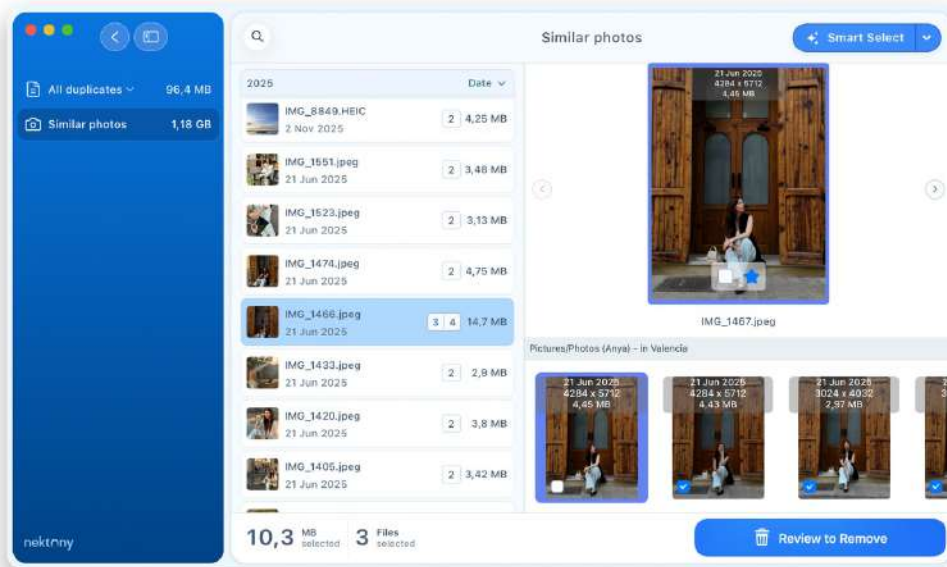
All duplicates 96,4 MB
Similar photos 1,18 GB

nektony

Similar photos

Smart Select

2025 Date

IMG_8849.HEIC 2 Nov 2025 2 4,25 MB
IMG_1551.jpeg 21 Jun 2025 2 3,48 MB
IMG_1523.jpeg 21 Jun 2025 2 3,13 MB
IMG_1474.jpeg 21 Jun 2025 2 4,75 MB
IMG_1466.jpeg 21 Jun 2025 3 4 14,7 MB
IMG_1433.jpeg 21 Jun 2025 2 2,9 MB
IMG_1420.jpeg 21 Jun 2025 2 3,8 MB
IMG_1405.jpeg 21 Jun 2025 2 3,42 MB

21 Jun 2025
4284 x 5712
4,45 MB

IMG_1467.jpeg

Pictures/Photos (Anya) – in Valencia

21 Jun 2025
4284 x 5712
4,45 MB

21 Jun 2025
4284 x 5712
4.43 MB

21 Jun 2025
3024 x 4032
2,37 MB

10,3 MB selected 3 Files selected

Review to Remove